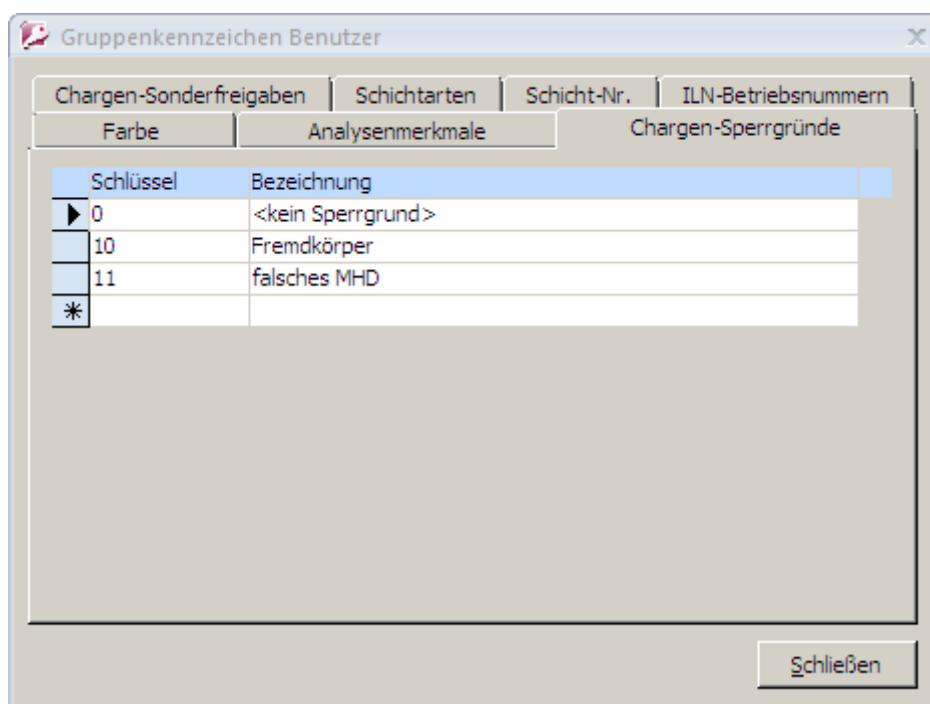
Gruppenkennzeichen Benutzer

Chargen-Sonderfreigaben | Schichtarten | Schicht-Nr. | ILN-Betriebsnummern

Farbe | Analysenmerkmale | Chargen-Sperrgründe

| Schlüssel | Bezeichnung |
|---|---|
| 0 | <kein Sperrgrund> |
| 10 | Fremdkörper |
| 11 | falsches MHD |
| | |

Schließen